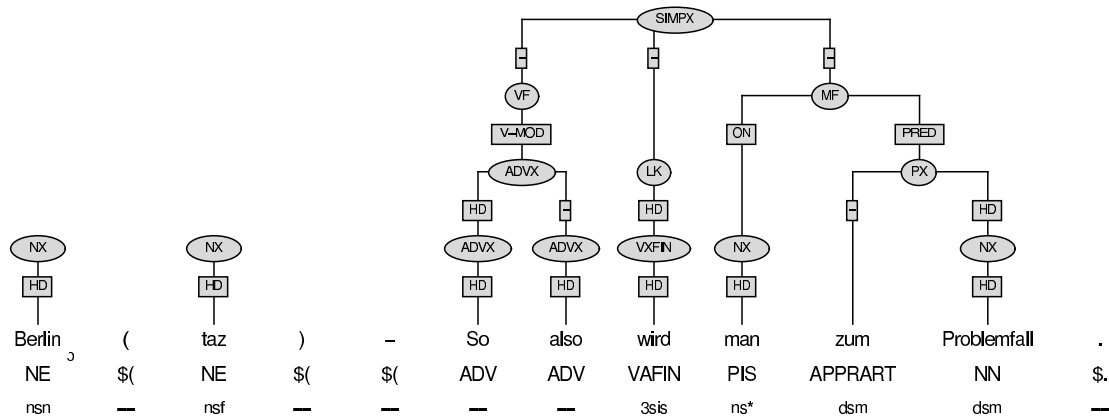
SIMPX
-
-
-
VF
MF
V-MOD
ON
PRED
ADVX
LK
PX
HD
-
HD
-
HD
NX
NX
ADVX
ADVX
VXFIN
NX
NX
HD
HD
HD
HD
HD
HD
HD

| Berlin | ( | taz | ) | – | So | also | wird | man | zum | Problemfall | . |
|---|---|---|---|---|---|---|---|---|---|---|---|
| NE | $( | NE | $( | $( | ADV | ADV | VAFIN | PIS | APPRART | NN | $. |
| nsn | — | nsf | — | — | — | — | 3sis | ns* | dsm | dsm | — |